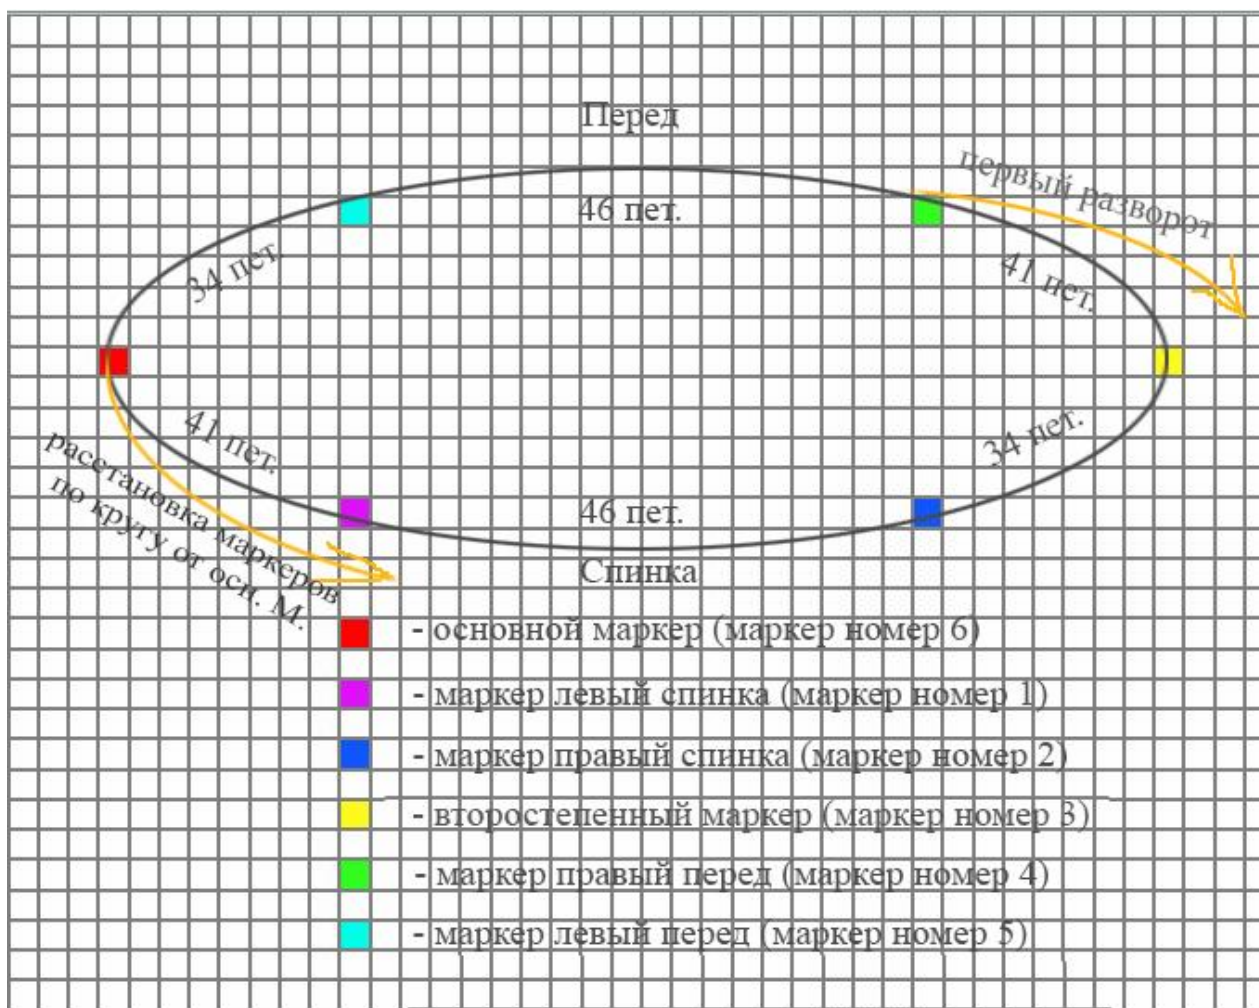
Перед

первый разворот

46 пет.

34 пет.

41 пет.

41 пет.

34 пет.

46 пет.

расстановка маркеров по кругу от осн. М.

Спинка

- основной маркер (маркер номер 6)

- маркер левый спинка (маркер номер 1)

- маркер правый спинка (маркер номер 2)

- второстепенный маркер (маркер номер 3)

- маркер правый перед (маркер номер 4)

- маркер левый перед (маркер номер 5)